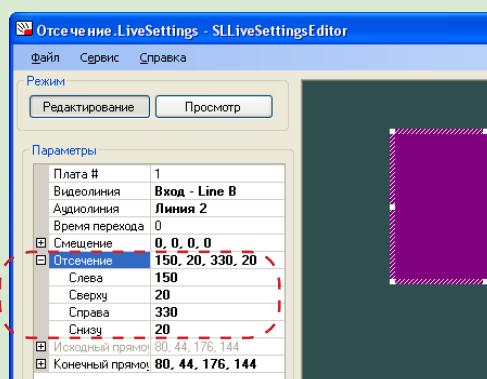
Отсечение.LiveSettings - SLLiveSettingsEditor

Файл Сервис Справка

Режим

Редактирование Просмотр

Параметры

| | |
|---|---|
| Плата # | 1 |
| Видеолиния | Вход - Line B |
| Аудиолиния | Линия 2 |
| Время перехода | 0 |
| ⊞ Смещение | 0, 0, 0, 0 |
| ⊟ Отсечение | 150, 20, 330, 20 |
| Слева | 150 |
| Сверху | 20 |
| Справа | 330 |
| Снизу | 20 |
| ⊞ Исходный прямо | 80, 44, 176, 144 |
| ⊞ Конечный прямо | 80, 44, 176, 144 |